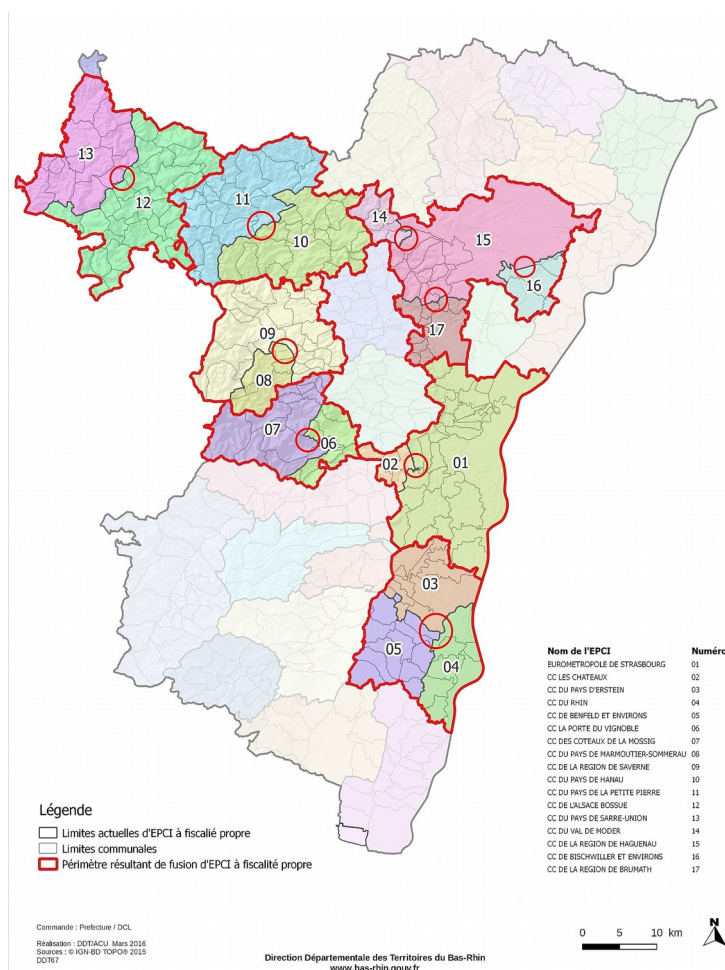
13
12
11
10
14
15
16
17
09
08
07
06
02
01
03
05
04

| Nom de l'EPCI | Numéro |
|---|---|
| EUROMETROPOLE DE STRASBOURG | 01 |
| CC LES CHATEAUX | 02 |
| CC DU PAYS D'ERSTEIN | 03 |
| CC DU RHIN | 04 |
| CC DE BENFELD ET ENVIRONS | 05 |
| CC LA PORTE DU VIGNOBLE | 06 |
| CC DES COTEAUX DE LA MOSSIG | 07 |
| CC DU PAYS DE MARMOUTIER-SOMMERAU | 08 |
| CC DE LA REGION DE SAVERNE | 09 |
| CC DU PAYS DE HANAU | 10 |
| CC DU PAYS DE LA PETITE PIERRE | 11 |
| CC DE L'ALSACE BOSSUE | 12 |
| CC DU PAYS DE SARRE-UNION | 13 |
| CC DU VAL DE MODER | 14 |
| CC DE LA REGION DE HAGUENAU | 15 |
| CC DE BISCHWILLER ET ENVIRONS | 16 |
| CC DE LA REGION DE BRUMATH | 17 |

Légende
Limites actuelles d'EPCI à fiscalité propre
Limites communales
Périmètre résultant de fusion d'EPCI à fiscalité propre

Commande : Prefecture / DCL

Réalisation : DDT/ACU Mars 2016
Sources : © IGN-BD TOPO® 2015
DDT67

Direction Départementale des Territoires du Bas-Rhin
www.bas-rhin.gouv.fr

0 5 10 km
N